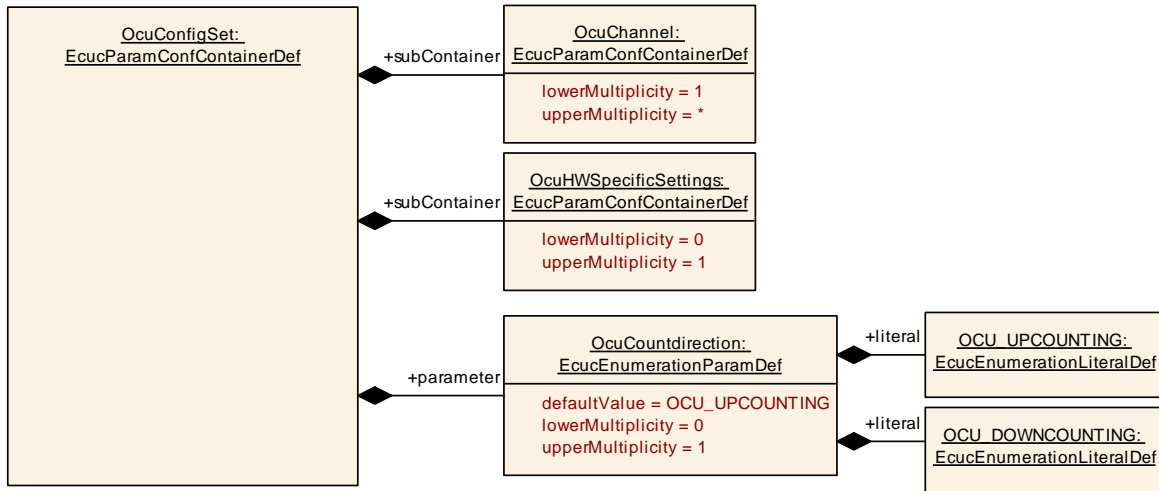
OcuConfigSet:
EcucParamConfContainerDef

+subContainer

OcuChannel:
EcucParamConfContainerDef

lowerMultiplicity = 1
upperMultiplicity = *

+subContainer

OcuHWSpecificSettings:
EcucParamConfContainerDef

lowerMultiplicity = 0
upperMultiplicity = 1

+parameter

OcuCountdirection:
EcucEnumerationParamDef

defaultValue = OCU_UPCOUNTING
lowerMultiplicity = 0
upperMultiplicity = 1

+literal

OCU_UPCOUNTING:
EcucEnumerationLiteralDef

+literal

OCU_DOWNCOUNTING:
EcucEnumerationLiteralDef